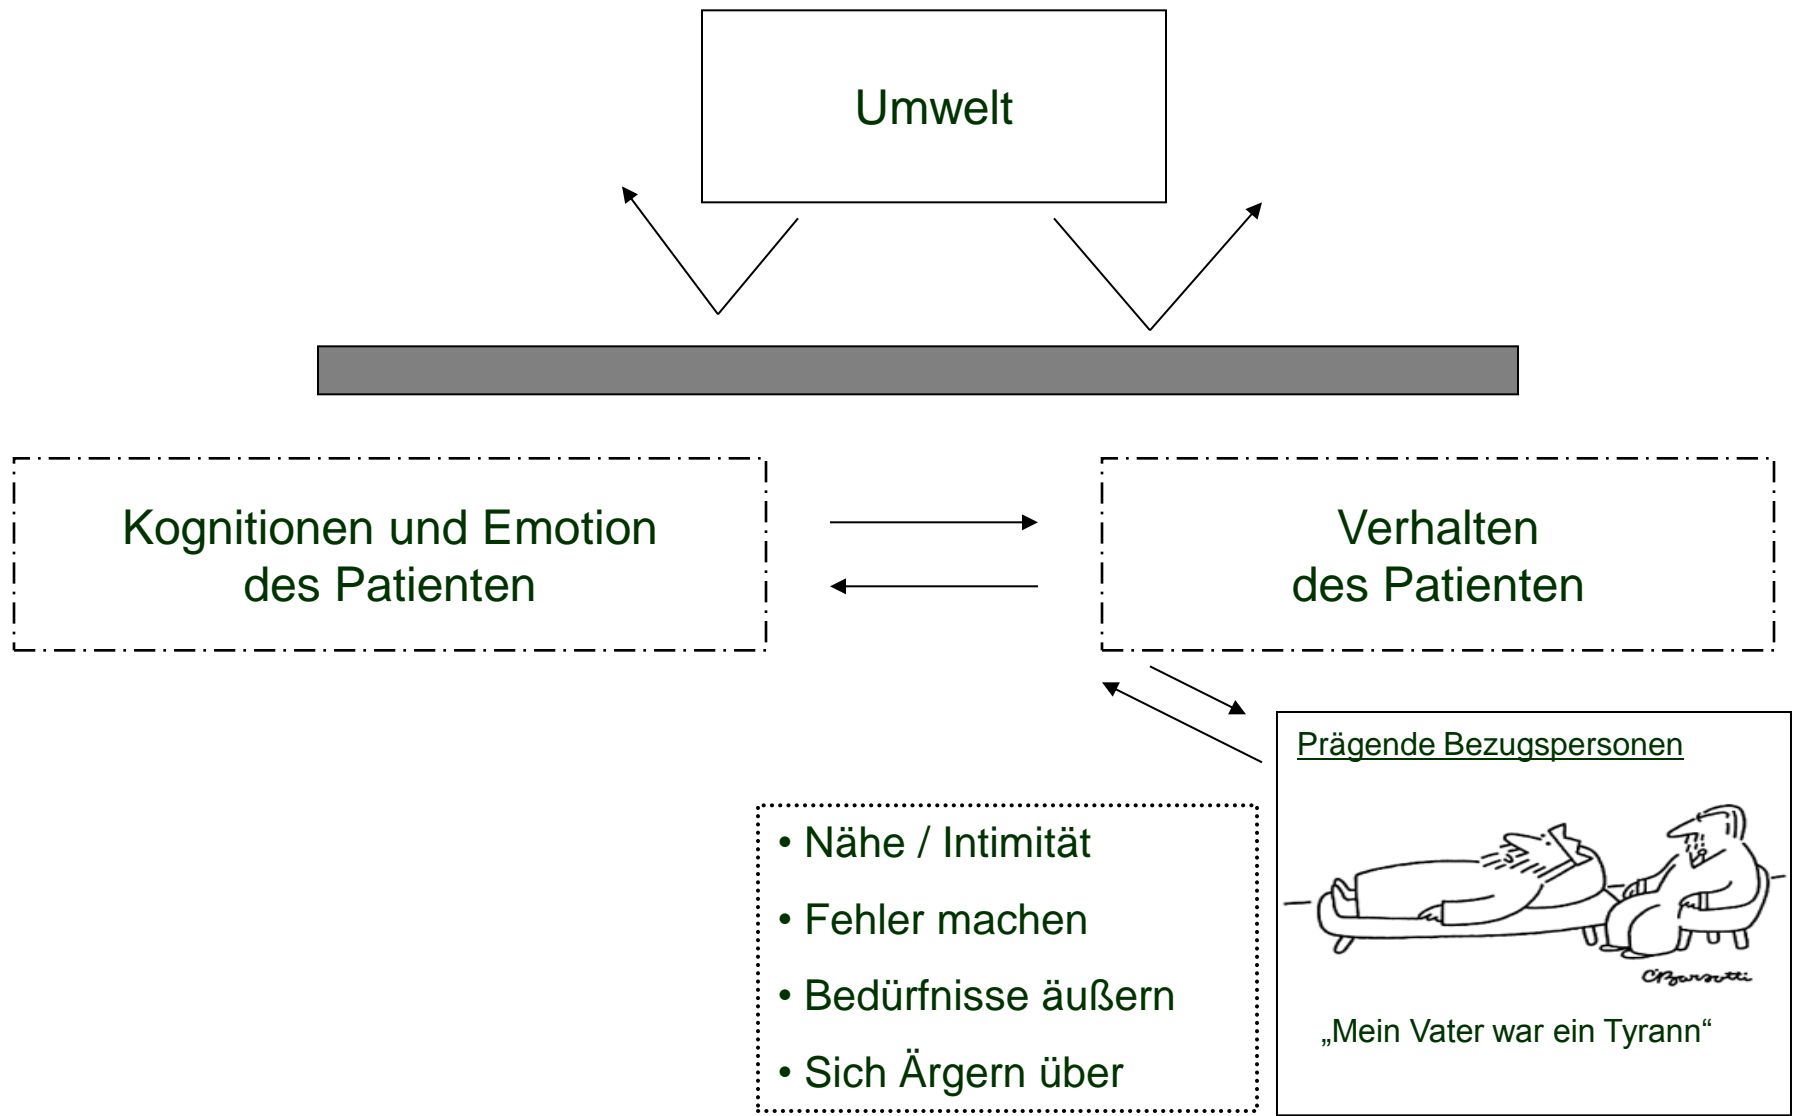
Umwelt

Kognitionen und Emotion des Patienten

Verhalten des Patienten

Prägende Bezugspersonen

CBarsotti

„Mein Vater war ein Tyrann“

• Nähe / Intimität
• Fehler machen
• Bedürfnisse äußern
• Sich Ärgern über